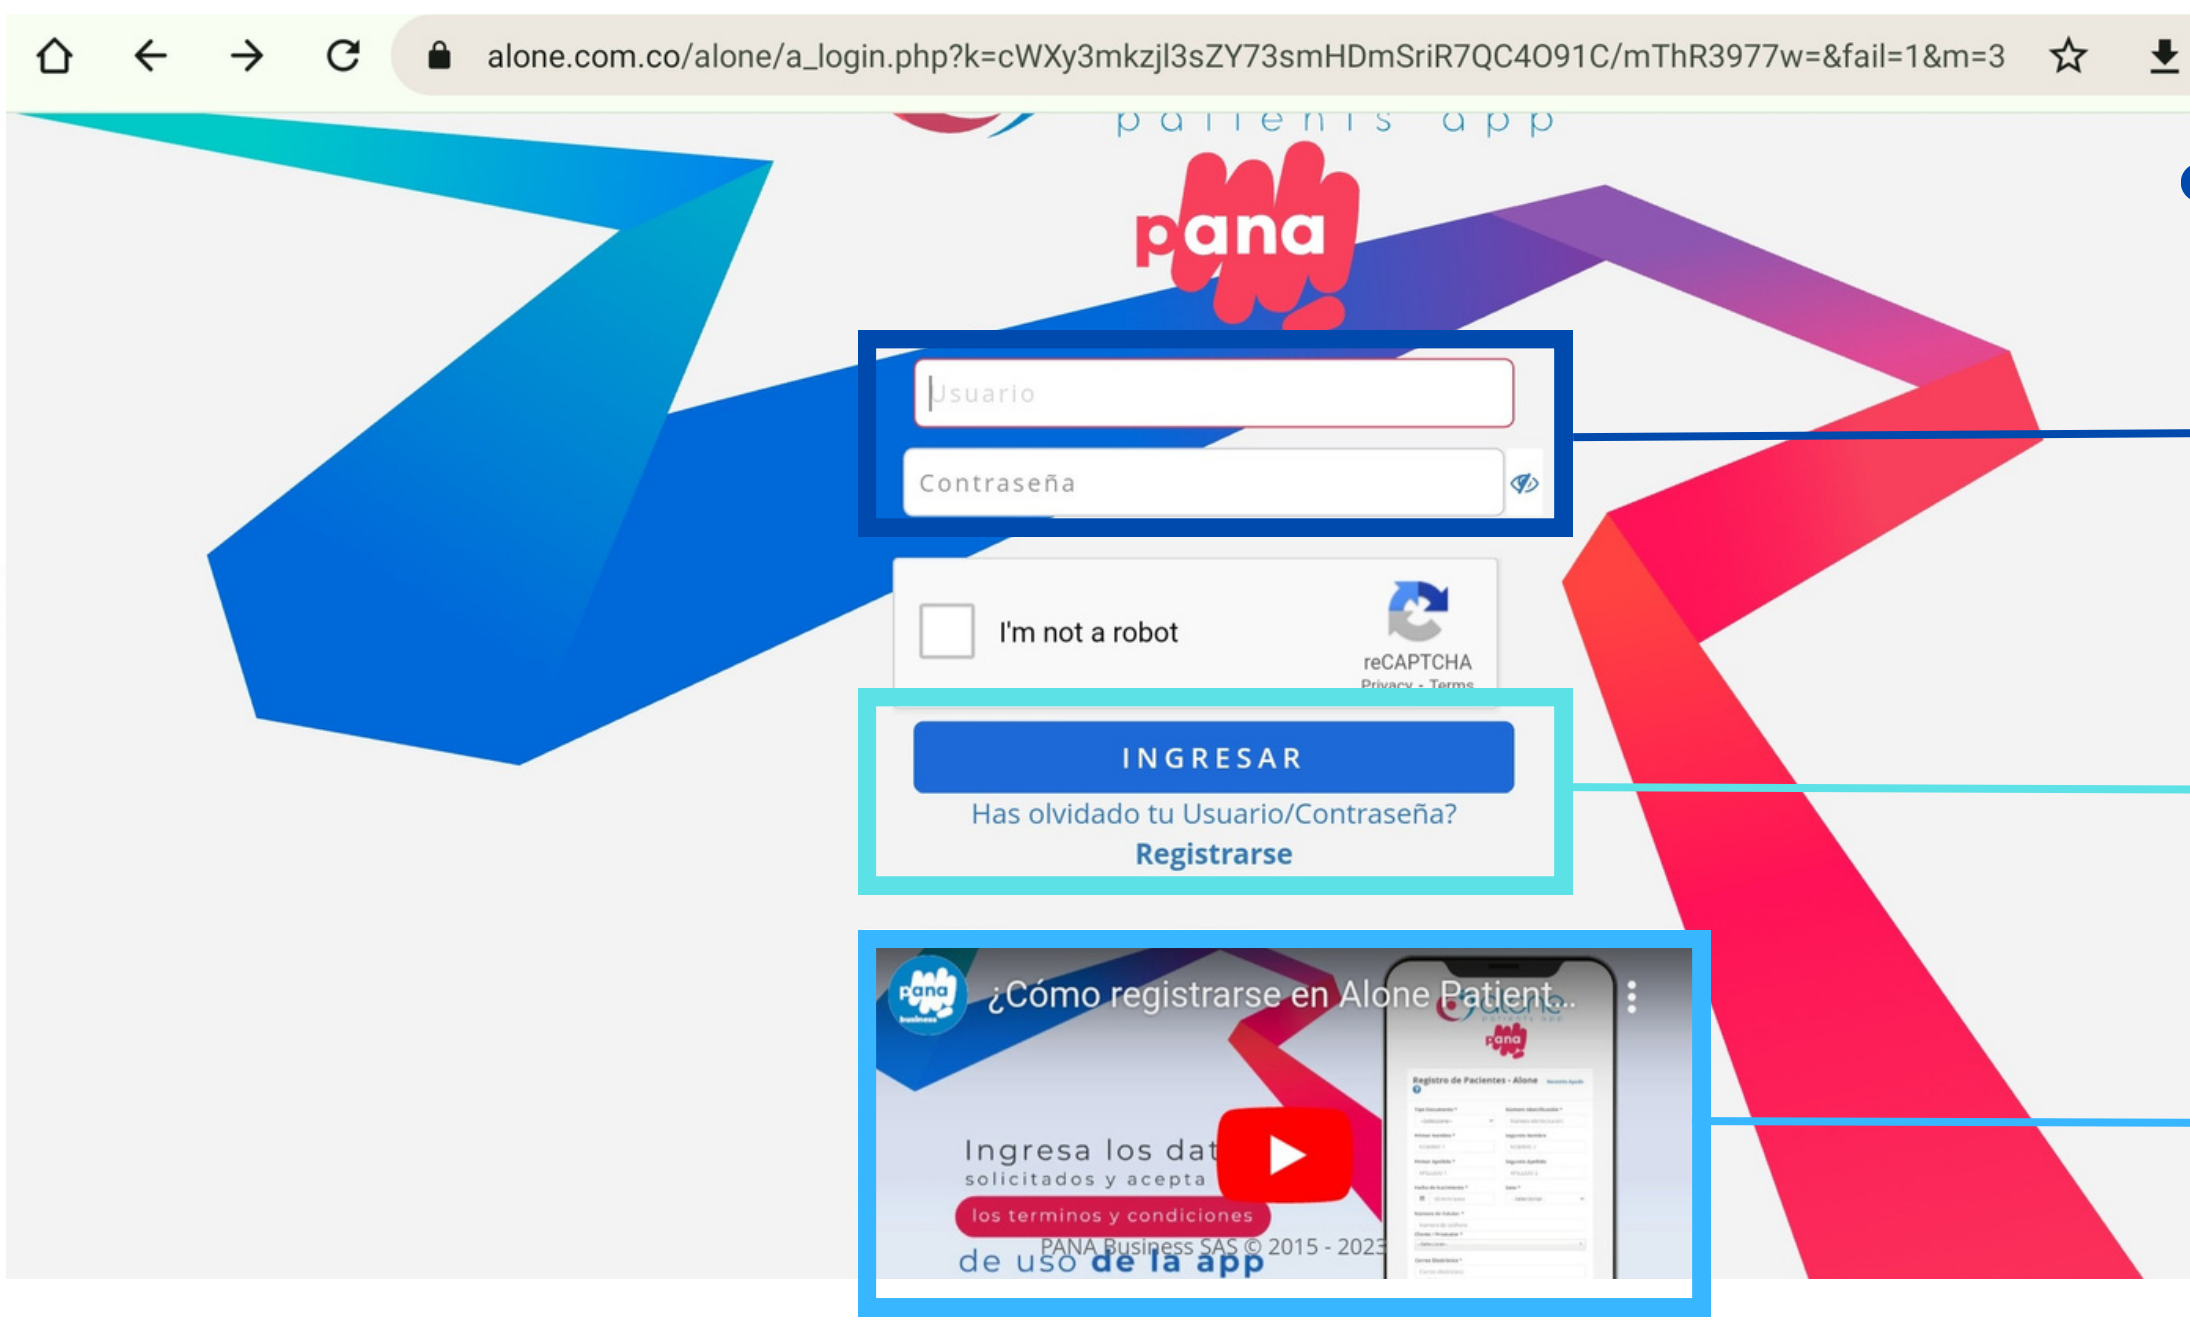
alone.com.co/alone/a_login.php?k=cWXy3mkzjl3sZY73smHDmSriR7QC4091C/mThR3977w=&fail=1&m=3

patients app

pana

Usuario

Contraseña

I'm not a robot

reCAPTCHA
Privacy - Terms

INGRESAR

Has olvidado tu Usuario/Contraseña?

Registrarse

pana business

¿Cómo registrarse en Alone Patient...

alone patients app

pana

Registro de Pacientes - Alone

Ingresa los dat
solicitados y acepta
los terminos y condiciones
de uso de la app

PANA Business SAS © 2015 - 2023